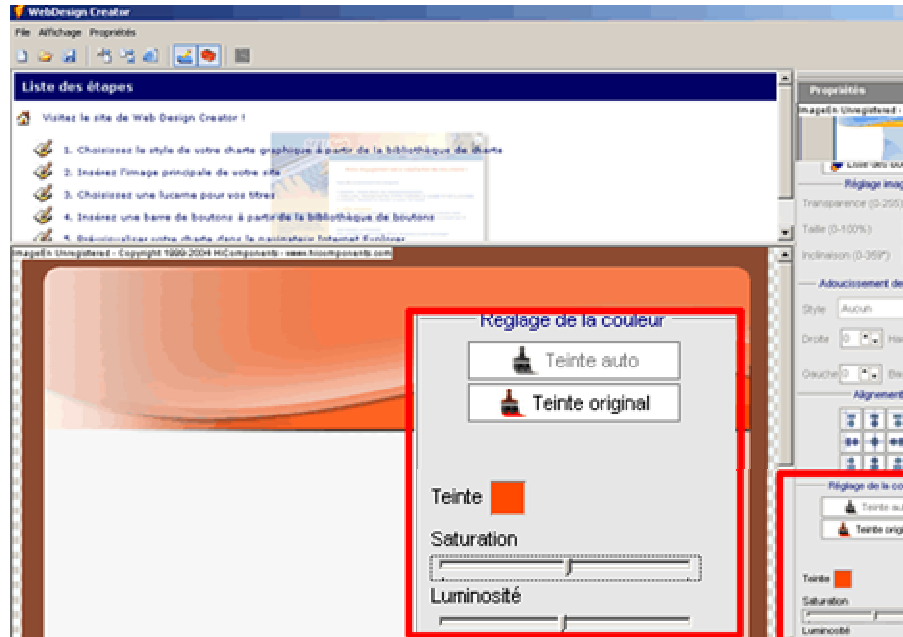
WebDesign Creator

File Affichage Propriétés

Liste des étapes

Visitez le site de Web Design Creator !

1. Choisissez le style de votre charte graphique à partir de la bibliothèque de charte

2. Insérez l'image principale de votre site

3. Choisissez une lucarne pour vos titres

4. Insérez une barre de boutons à partir de la bibliothèque de boutons

5. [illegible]

ImageEn Unregistered - Copyright 1999-2004 HiComponents - www.hicomponents.com

Réglage de la couleur

Teinte auto

Teinte original

Teinte

Saturation

Luminosité

Propriétés

ImageEn Unregistered

Liste des bo

Réglage imag

Transparence (0-255)

Taille (0-100%)

Inclinaison (0-359°)

Adoucissement de

Style Aucun

Droite 0 Ha

Gauche 0 Ba

Alignement

Réglage de la cou

Teinte au

Teinte origi

Teinte

Saturation

Luminosité